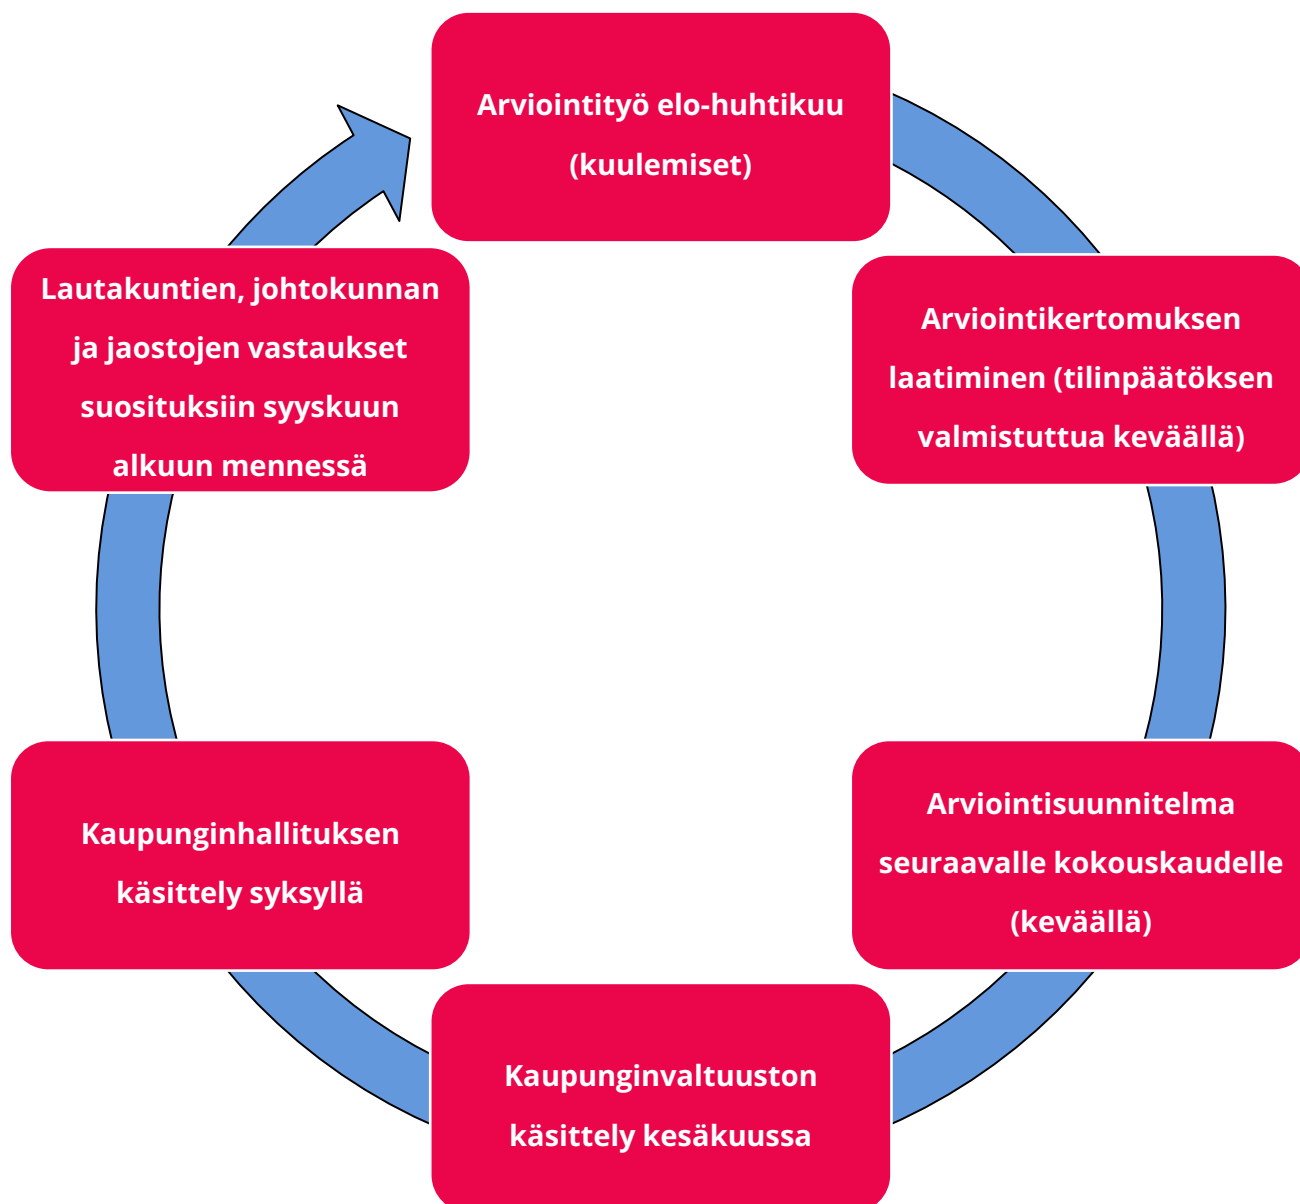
Arviointityö elo-huhtikuu (kuulemiset)

Arviointikertomuksen laatiminen (tilinpäätöksen valmistuttua keväällä)

Arviointisuunnitelma seuraavalle kokouskaudelle (keväällä)

Kaupunginvaltuuston käsittely kesäkuussa

Kaupunginhallituksen käsittely syksyllä

Lautakuntien, johtokunnan ja jaostojen vastaukset suosituksiin syyskuun alkuun mennessä